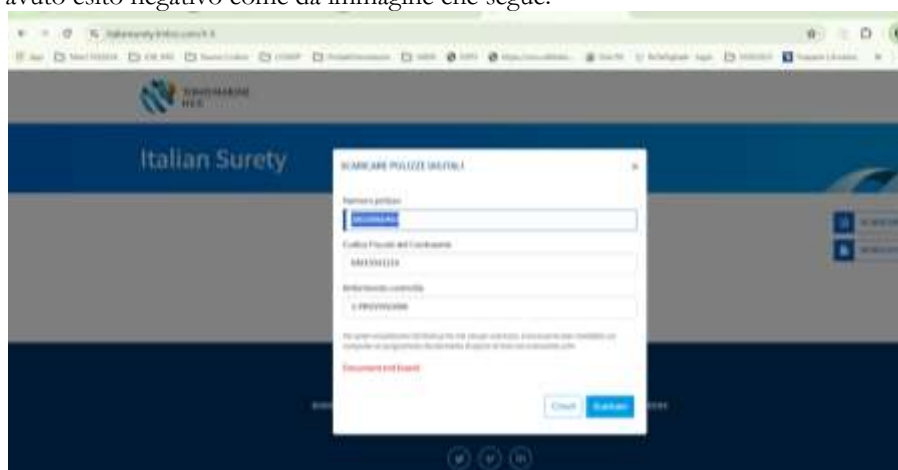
avuto esito negativo come da immagine che segue:

Italian Surety

SCARICARE POLIZZE DIGITALI

Numero polizza

Codice Fiscale del Contraente

Riferimento controllo

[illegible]

Document not found

Close Scaricare